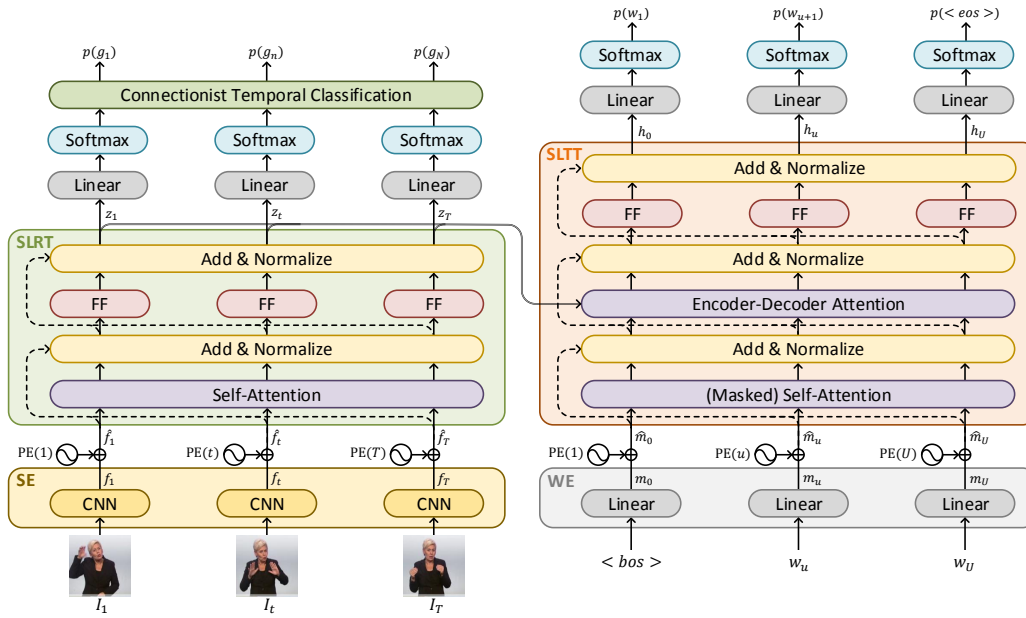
$p(g_1)$ $p(g_n)$ $p(g_N)$

Connectionist Temporal Classification

Softmax Softmax Softmax

Linear Linear Linear

$z_1$ $z_t$ $z_T$

SLRT

Add & Normalize

FF FF FF

Add & Normalize

Self-Attention

$\hat{f}_1$ $\hat{f}_t$ $\hat{f}_T$

PE(1) PE($t$) PE($T$)

$f_1$ $f_t$ $f_T$

SE

CNN CNN CNN

$I_1$ $I_t$ $I_T$

$p(w_1)$ $p(w_{u+1})$ $p(< eos >)$

Softmax Softmax Softmax

Linear Linear Linear

$h_0$ $h_u$ $h_U$

SLTT

Add & Normalize

FF FF FF

Add & Normalize

Encoder-Decoder Attention

Add & Normalize

(Masked) Self-Attention

$\hat{m}_0$ $\hat{m}_u$ $\hat{m}_U$

PE(1) PE($u$) PE($U$)

$m_0$ $m_u$ $m_U$

WE

Linear Linear Linear

$< bos >$ $w_u$ $w_U$